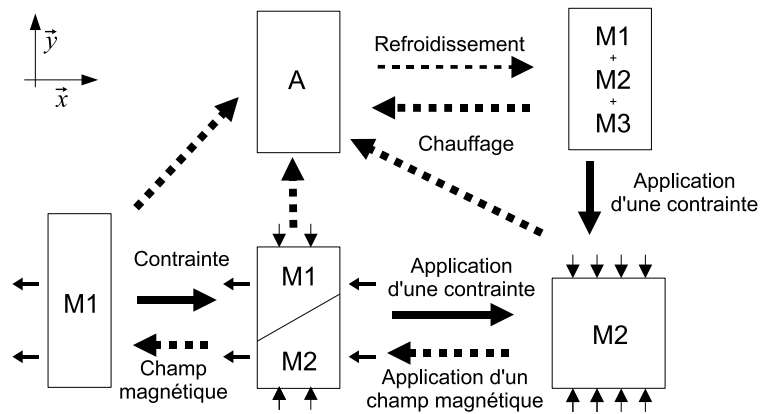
$\vec{y}$
$\vec{x}$

A

Refroidissement

Chauffage

M1
+
M2
+
M3

Application d'une contrainte

M1

Contrainte

Champ magnétique

M1
M2

Application d'une contrainte

Application d'un champ magnétique

M2